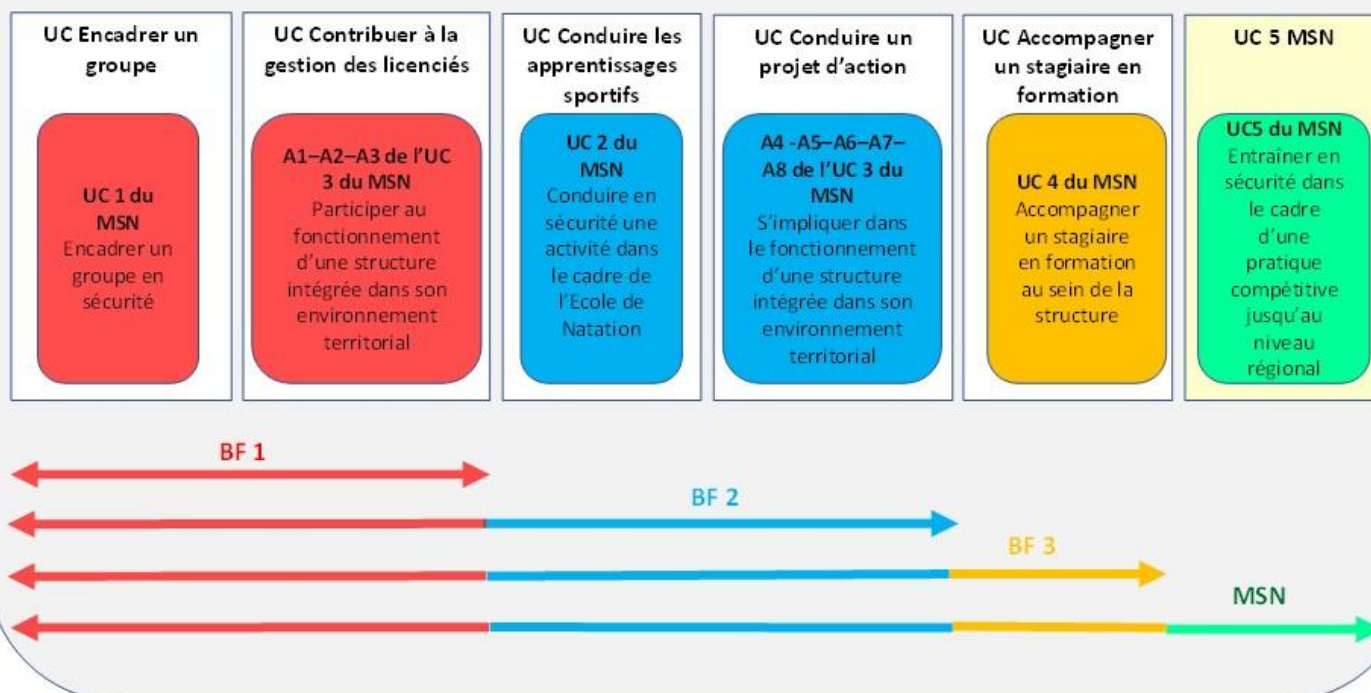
UC Encadrer un groupe

UC 1 du MSN
Encadrer un groupe en sécurité

UC Contribuer à la gestion des licenciés

A1–A2–A3 de l'UC 3 du MSN
Participer au fonctionnement d'une structure intégrée dans son environnement territorial

UC Conduire les apprentissages sportifs

UC 2 du MSN
Conduire en sécurité une activité dans le cadre de l'Ecole de Natation

UC Conduire un projet d'action

A4 -A5–A6–A7–A8 de l'UC 3 du MSN
S'impliquer dans le fonctionnement d'une structure intégrée dans son environnement territorial

UC Accompagner un stagiaire en formation

UC 4 du MSN
Accompagner un stagiaire en formation au sein de la structure

UC 5 MSN

UC5 du MSN
Entraîner en sécurité dans le cadre d'une pratique compétitive jusqu'au niveau régional

BF 1

BF 2

BF 3

MSN